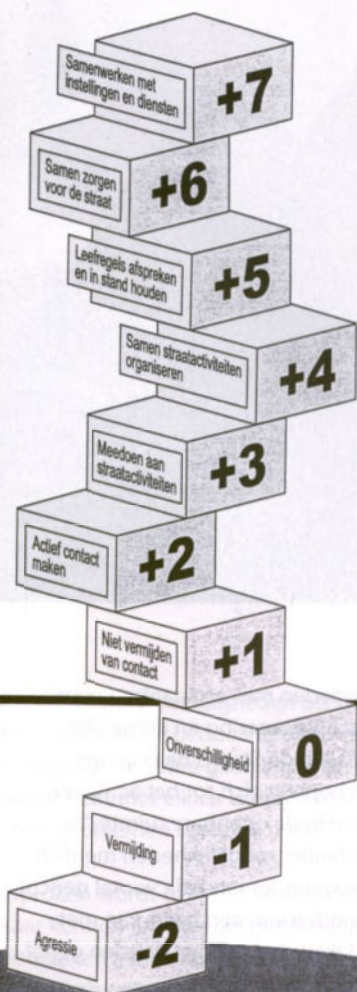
Samenwerken met instellingen en diensten
+7

Samen zorgen voor de straat
+6

Leefregels afspreken en in stand houden
+5

Samen straatactiviteiten organiseren
+4

Meedoen aan straatactiviteiten
+3

Actief contact maken
+2

Niet vermijden van contact
+1

Onverschilligheid
0

Vermijding
-1

Agressie
-2